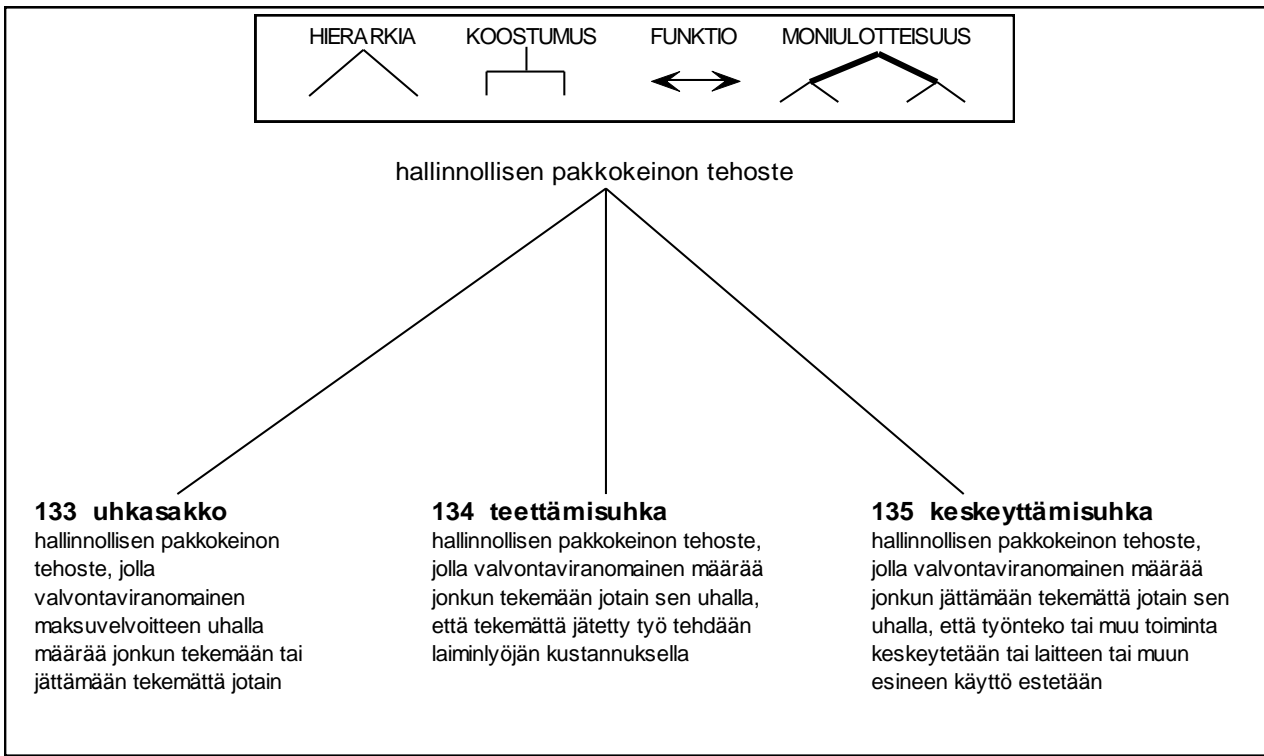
HIERARKIA KOOSTUMUS FUNKTIO MONIULOTTEISUUS

hallinnollisen pakkokeinon tehoste

**133 uhkasakko**
hallinnollisen pakkokeinon tehoste, jolla valvontaviranomainen maksuvelvoitteen uhalla määrää jonkun tekemään tai jättämään tekemättä jotain

**134 teettämisuhka**
hallinnollisen pakkokeinon tehoste, jolla valvontaviranomainen määrää jonkun tekemään jotain sen uhalla, että tekemättä jätetty työ tehdään laiminlyöjän kustannuksella

**135 keskeyttämisuhka**
hallinnollisen pakkokeinon tehoste, jolla valvontaviranomainen määrää jonkun jättämään tekemättä jotain sen uhalla, että työnteko tai muu toiminta keskeytetään tai laitteen tai muun esineen käyttö estetään